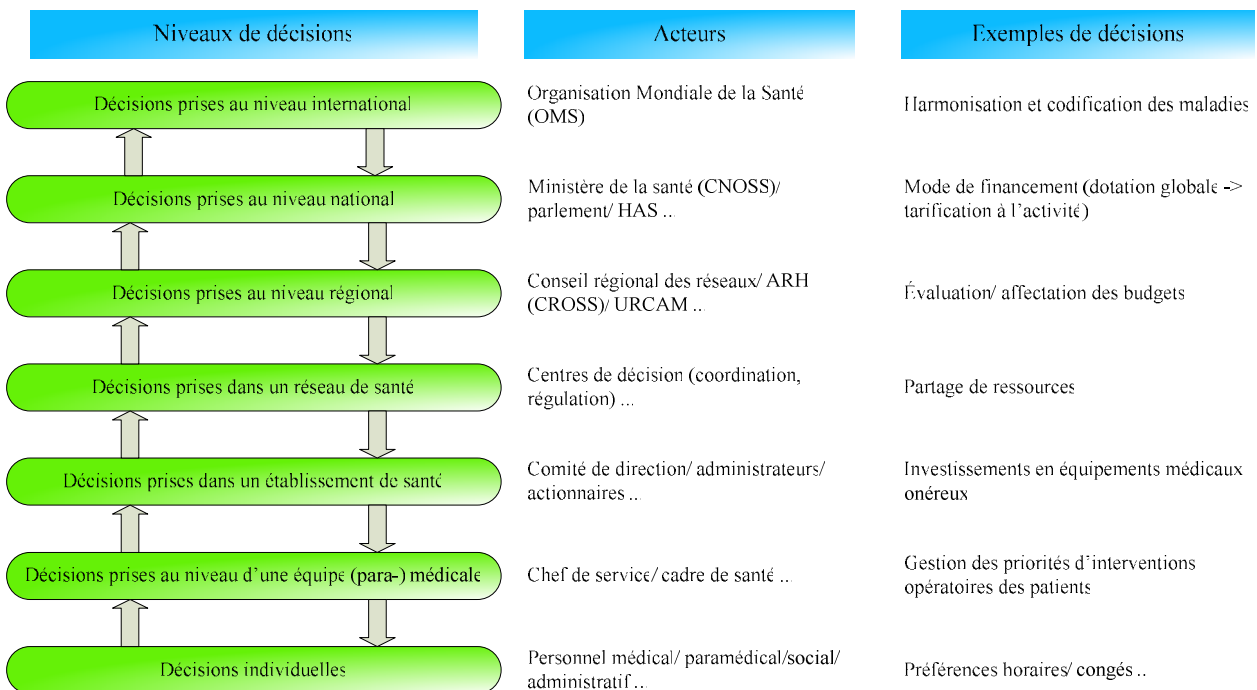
| Niveaux de décisions | Acteurs | Exemples de décisions |
|---|---|---|
| Décisions prises au niveau international | Organisation Mondiale de la Santé (OMS) | Harmonisation et codification des maladies |
| Décisions prises au niveau national | Ministère de la santé (CNOSS)/ parlement/ HAS ... | Mode de financement (dotation globale -> tarification à l'activité) |
| Décisions prises au niveau régional | Conseil régional des réseaux/ ARH (CROSS)/ URCAM ... | Évaluation/ affectation des budgets |
| Décisions prises dans un réseau de santé | Centres de décision (coordination, régulation) ... | Partage de ressources |
| Décisions prises dans un établissement de santé | Comité de direction/ administrateurs/ actionnaires ... | Investissements en équipements médicaux onéreux |
| Décisions prises au niveau d'une équipe (para-) médicale | Chef de service/ cadre de santé ... | Gestion des priorités d'interventions opératoires des patients |
| Décisions individuelles | Personnel médical/ paramédical/social/ administratif ... | Préférences horaires/ congés ... |